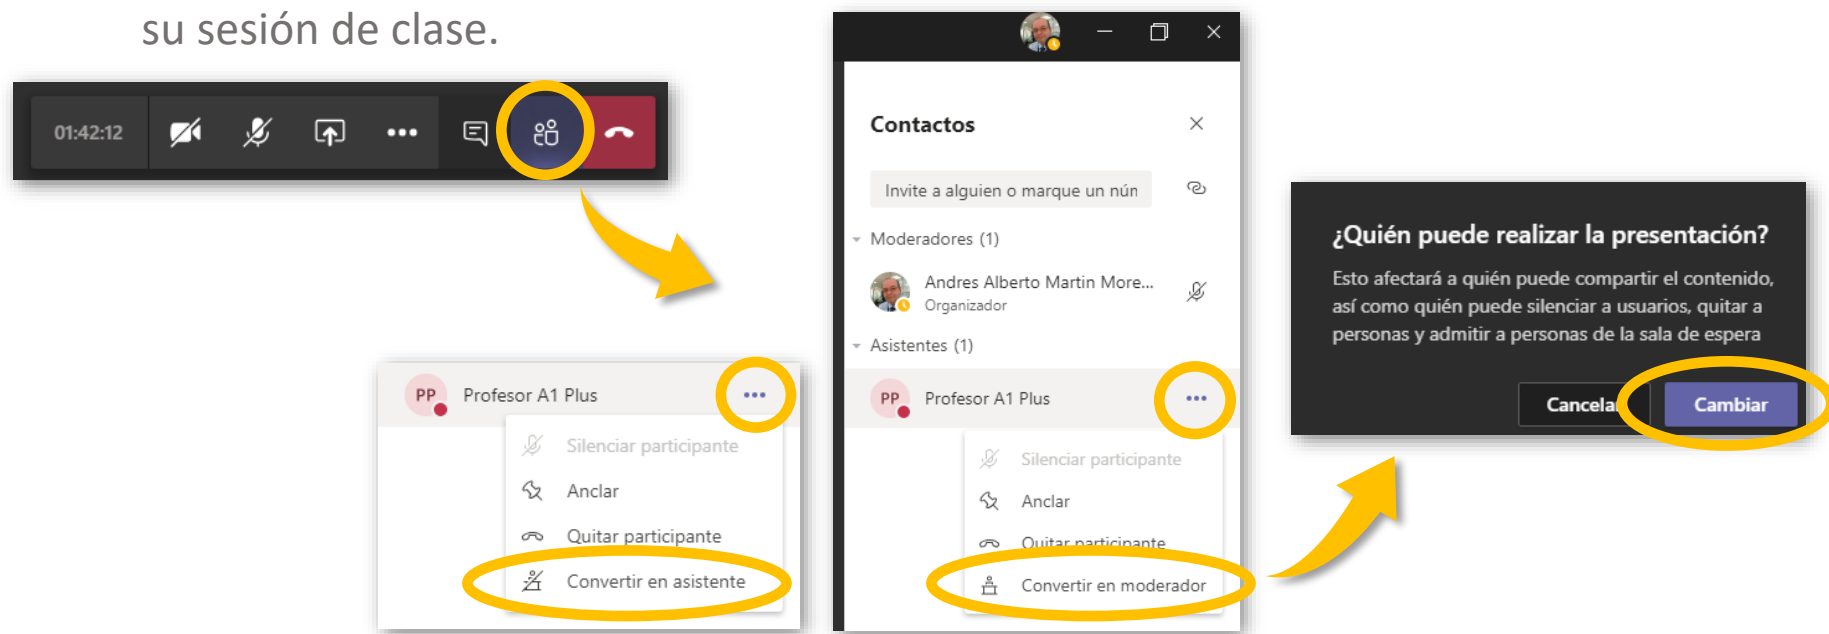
su sesión de clase.

01:42:12

PP Profesor A1 Plus

Silenciar participante
Anclar
Quitar participante
Convertir en asistente

Contactos

Invite a alguien o marque un nún

Moderadores (1)

Andres Alberto Martin More...
Organizador

Asistentes (1)

PP Profesor A1 Plus

Silenciar participante
Anclar
Quitar participante
Convertir en moderador

¿Quién puede realizar la presentación?

Esto afectará a quién puede compartir el contenido, así como quién puede silenciar a usuarios, quitar a personas y admitir a personas de la sala de espera

Cancela

Cambiar